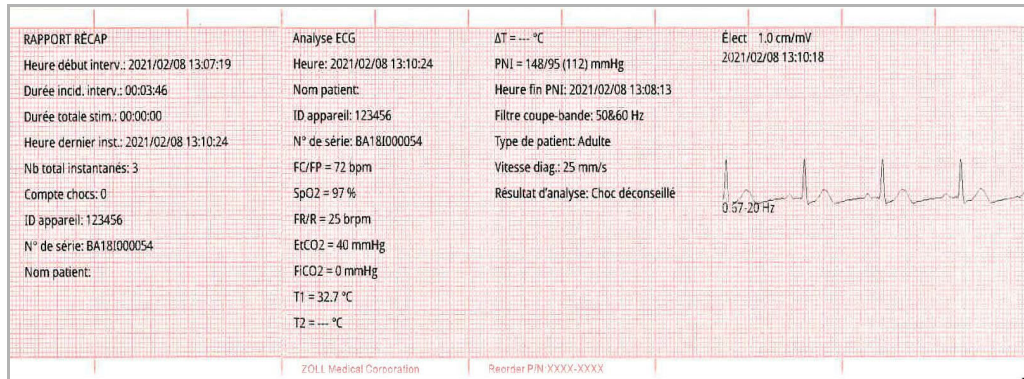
RAPPORT RÉCAP
Heure début interv.: 2021/02/08 13:07:19
Durée incid. interv.: 00:03:46
Durée totale stim.: 00:00:00
Heure dernier inst.: 2021/02/08 13:10:24
Nb total instantanés: 3
Compte chocs: 0
ID appareil: 123456
N° de série: BA18I000054
Nom patient:

Analyse ECG
Heure: 2021/02/08 13:10:24
Nom patient:
ID appareil: 123456
N° de série: BA18I000054
FC/FP = 72 bpm
SpO2 = 97 %
FR/R = 25 brpm
EtCO2 = 40 mmHg
FiCO2 = 0 mmHg
T1 = 32.7 °C
T2 = --- °C

ΔT = --- °C
PNI = 148/95 (112) mmHg
Heure fin PNI: 2021/02/08 13:08:13
Filtre coupe-bande: 50&60 Hz
Type de patient: Adulte
Vitesse diag.: 25 mm/s
Résultat d'analyse: Choc déconseillé

Élect 1.0 cm/mV
2021/02/08 13:10:18
0.57-20 Hz

ZOLL Medical Corporation
Reorder P/N XXXX-XXXX